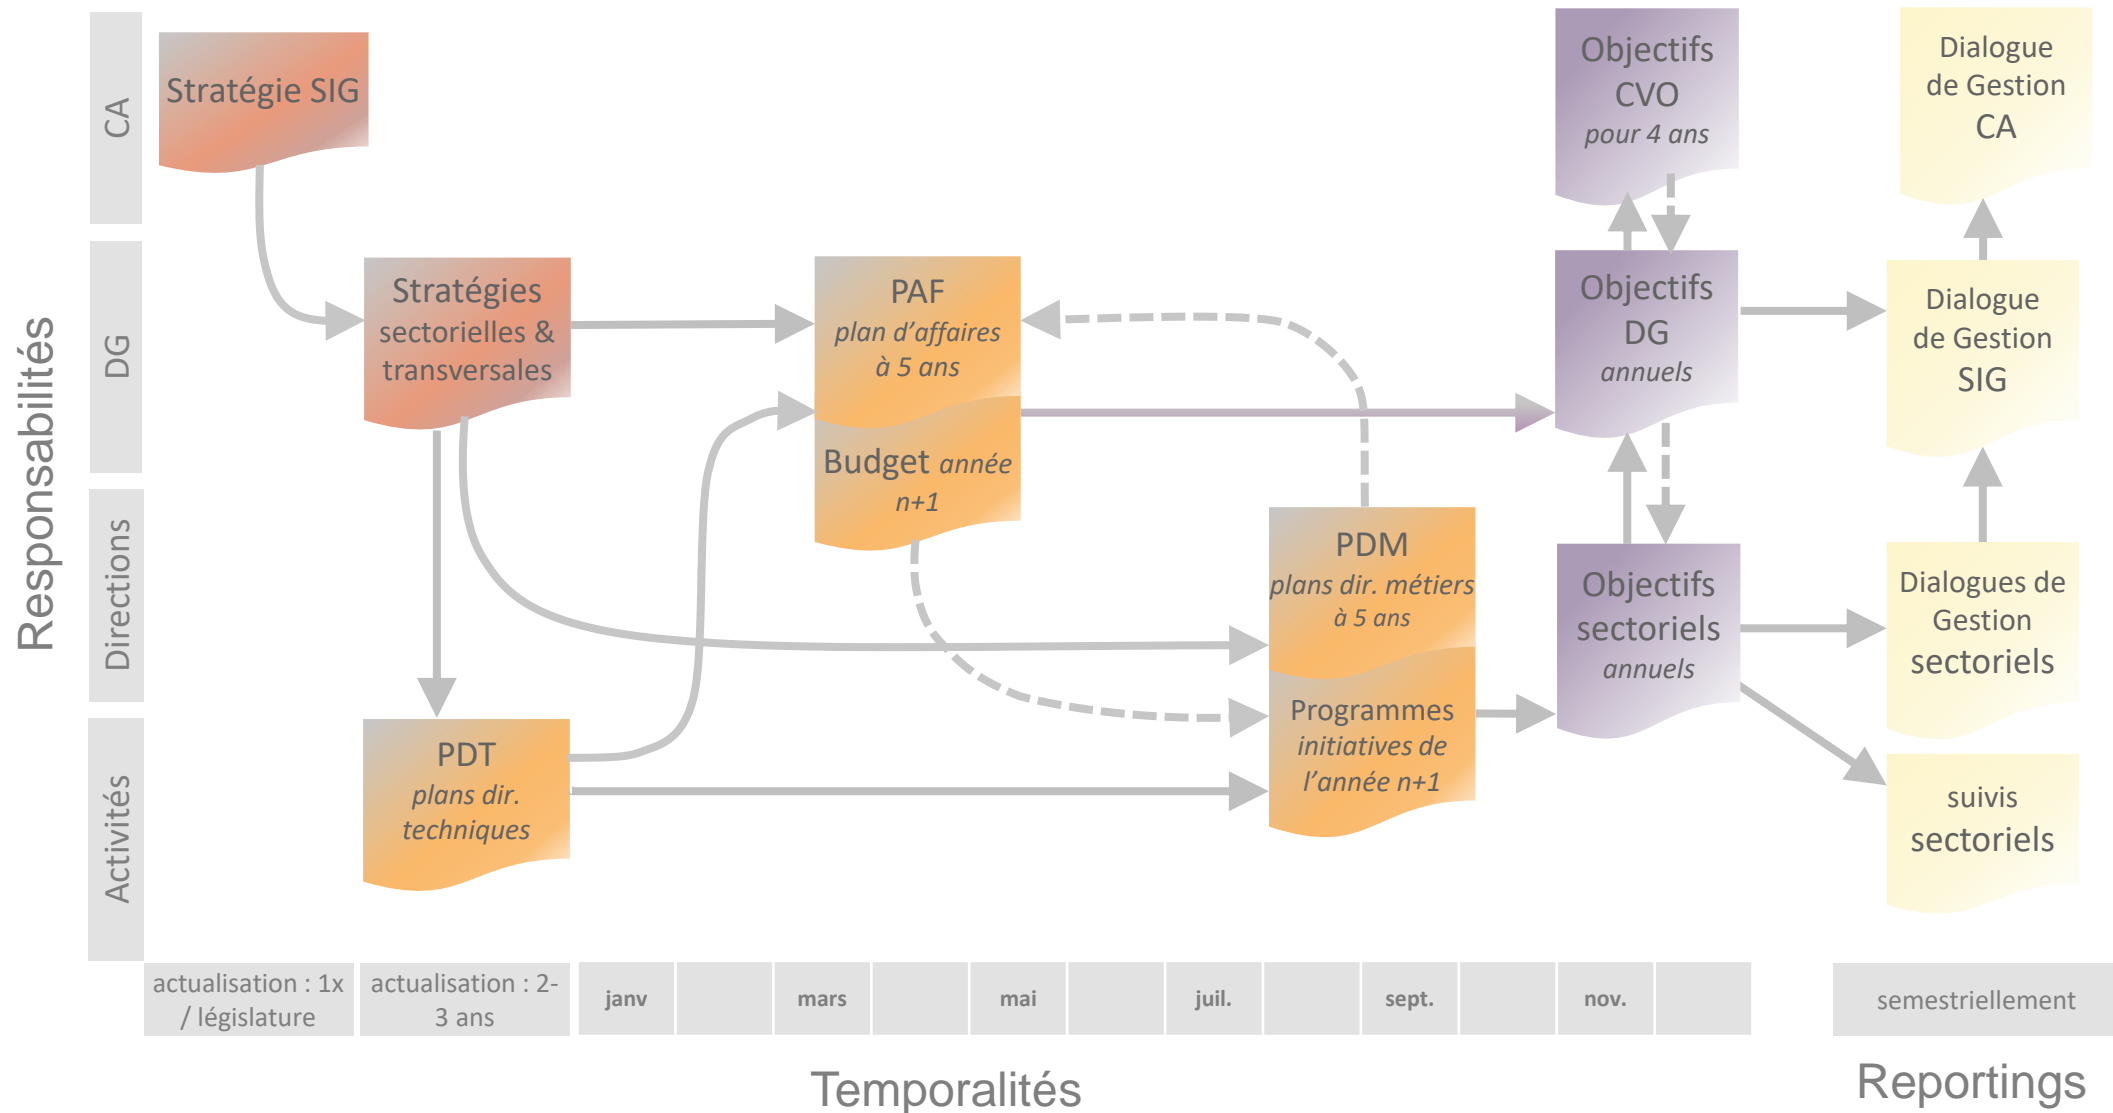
Responsabilités

CA

DG

Directions

Activités

Stratégie SIG

Stratégies sectorielles & transversales

PDT
plans dir. techniques

PAF
plan d'affaires à 5 ans

Budget année n+1

PDM
plans dir. métiers à 5 ans

Programmes initiatives de l'année n+1

Objectifs CVO
pour 4 ans

Objectifs DG
annuels

Objectifs sectoriels
annuels

Dialogue de Gestion CA

Dialogue de Gestion SIG

Dialogues de Gestion sectoriels

suivis sectoriels

| actualisation : 1x / législature | actualisation : 2-3 ans | janv | | mars | | mai | | juil. | | sept. | | nov. | |
|---|---|---|---|---|---|---|---|---|---|---|---|---|---|

semestriellement

Temporalités

Reportings